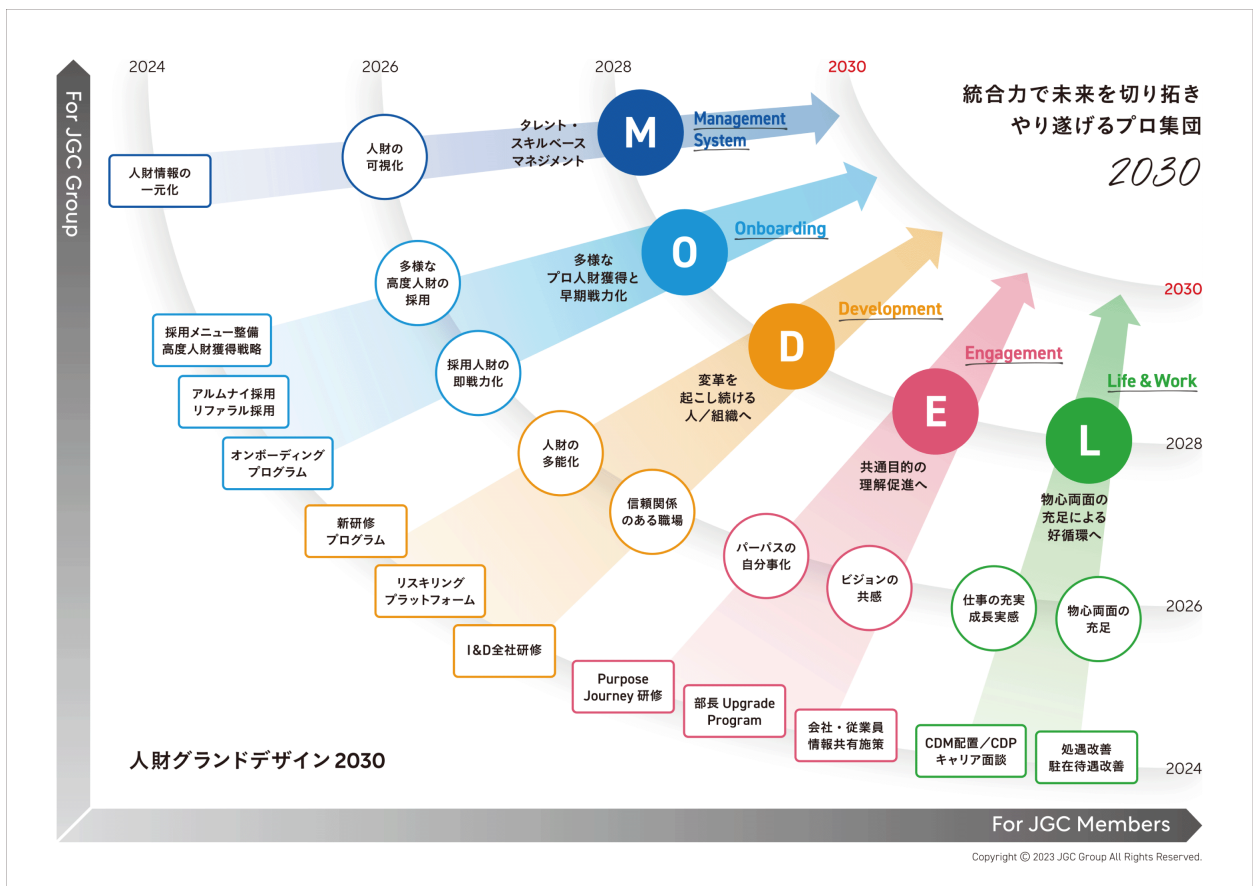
For JGC Group

2024 2026 2028 2030

統合力で未来を切り拓き
やり遂げるプロ集団
2030

人財情報の一元化

人財の可視化

タレント・スキルベースマネジメント

M Management System

採用メニュー整備
高度人財獲得戦略

多様な高度人財の採用

多様なプロ人財獲得と早期戦力化

O Onboarding

アルムナイ採用
リファラル採用

オンボーディングプログラム

採用人財の即戦力化

D Development

変革を起こし続ける人／組織へ

新研修プログラム

人財の多能化

リスキリングプラットフォーム

信頼関係のある職場

I&D全社研修

E Engagement

共通目的の理解促進へ

Purpose Journey 研修

パーパスの自分事化

部長 Upgrade Program

ビジョンの共感

会社・従業員情報共有施策

2030

L Life & Work

物心両面の充足による好循環へ

2028

仕事の充実成長実感

物心両面の充足

2026

CDM配置／CDPキャリア面談

処遇改善
駐在待遇改善

2024

人財グランドデザイン2030

For JGC Members

Copyright © 2023 JGC Group All Rights Reserved.